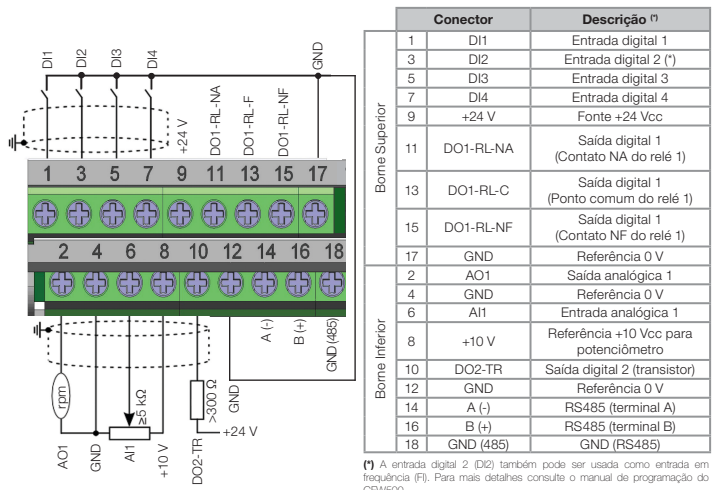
DI1 DI2 DI3 DI4 GND

+24 V DO1-RL-NA DO1-RL-F DO1-RL-NF

1 3 5 7 9 11 13 15 17

2 4 6 8 10 12 14 16 18

A (-) B (+) GND (485)

rpm ≥5 kΩ >300 Ω GND +24 V

AO1 GND AI1 +10 V DO2-TR

| | | Conector | Descrição (*) |
|---|---|---|---|
| Borne Superior | 1 | DI1 | Entrada digital 1 |
| | 3 | DI2 | Entrada digital 2 (*) |
| | 5 | DI3 | Entrada digital 3 |
| | 7 | DI4 | Entrada digital 4 |
| | 9 | +24 V | Fonte +24 Vcc |
| | 11 | DO1-RL-NA | Saída digital 1 (Contato NA do relé 1) |
| | 13 | DO1-RL-C | Saída digital 1 (Ponto comum do relé 1) |
| | 15 | DO1-RL-NF | Saída digital 1 (Contato NF do relé 1) |
| | 17 | GND | Referência 0 V |
| Borne Inferior | 2 | AO1 | Saída analógica 1 |
| | 4 | GND | Referência 0 V |
| | 6 | AI1 | Entrada analógica 1 |
| | 8 | +10 V | Referência +10 Vcc para potenciômetro |
| | 10 | DO2-TR | Saída digital 2 (transistor) |
| | 12 | GND | Referência 0 V |
| | 14 | A (-) | RS485 (terminal A) |
| | 16 | B (+) | RS485 (terminal B) |
| | 18 | GND (485) | GND (RS485) |

(*) A entrada digital 2 (DI2) também pode ser usada como entrada em frequência (FI). Para mais detalhes consulte o manual de programação do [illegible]